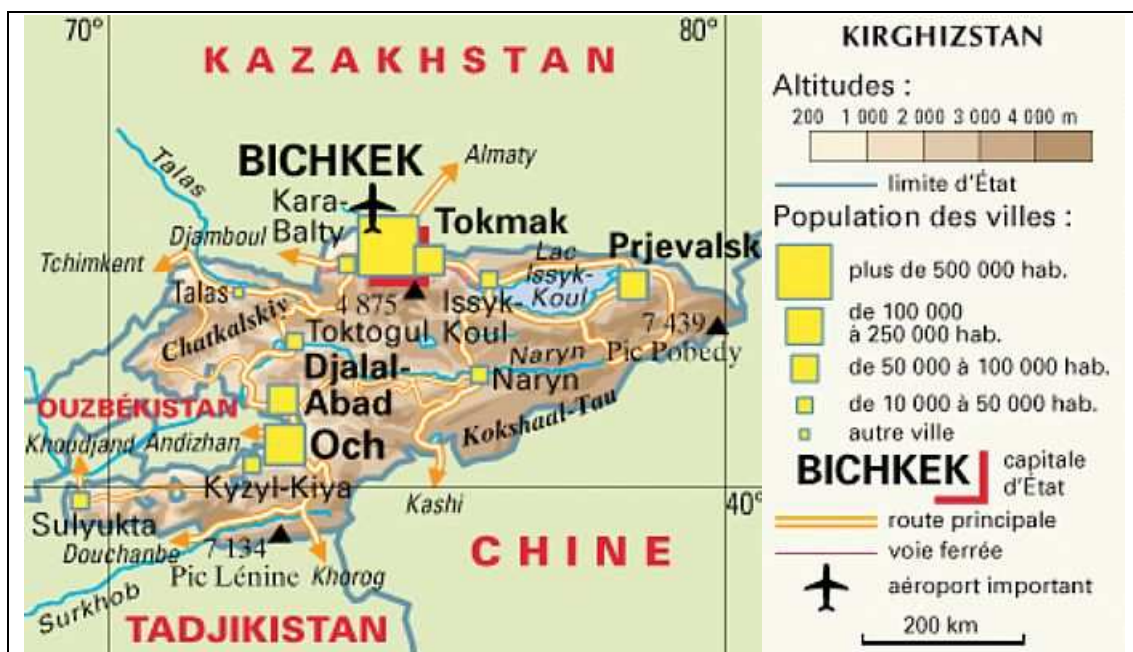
70°
80°
KAZAKHSTAN
Talas
BICHKEK
Almaty
Kara-Balty
Tokmak
Djamboul
Tchimkent
Lac Issyk-Koul
Prjevalsk
Talas
4 875
Issyk-Koul
Chatkalskiy
Toktogul
7 439
Naryn
Pic Pobedy
Djalal-Abad
Naryn
OUZBÉKISTAN
Kokshaal-Tau
Khoudjand
Andizhan
Och
Kyzyl-Kiya
Kashi
40°
Sulyukta
Douchanbe
7 134
Pic Lénine
Khorog
CHINE
Surkhob
TADJIKISTAN

KIRGHIZSTAN
Altitudes :
200 1 000 2 000 3 000 4 000 m
limite d'État
Population des villes :
plus de 500 000 hab.
de 100 000 à 250 000 hab.
de 50 000 à 100 000 hab.
de 10 000 à 50 000 hab.
autre ville
BICHKEK capitale d'État
route principale
voie ferrée
aéroport important
200 km